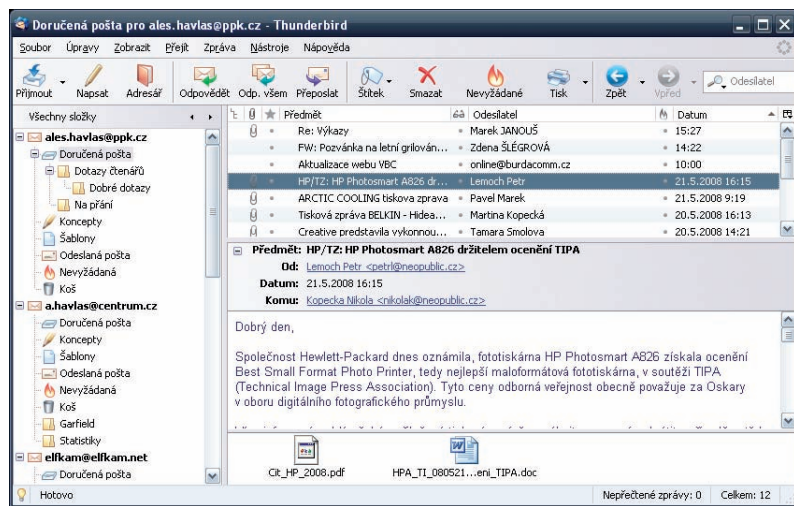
Doručená pošta pro ales.havlas@ppk.cz - Thunderbird

Soubor Úpravy Zobrazit Přejít Zpráva Nástroje Nápověda

Přijmout Napsat Adresář Odpovědět Odp. všem Přeposlat Štítek Smazat Nevyžádané Tisk Zpět Vpřed Odesilatel

Všechny složky

ales.havlas@ppk.cz
Doručená pošta
Dotazy čtenářů
Dobré dotazy
Na přání
Koncepty
Šablony
Odeslaná pošta
Nevyžádaná
Koš
a.havlas@centrum.cz
Doručená pošta
Koncepty
Šablony
Odeslaná pošta
Nevyžádaná
Koš
Garfield
Statistiky
elfkam@elfkam.net
Doručená pošta

| Předmět | Odesilatel | Datum |
|---|---|---|
| Re: Výkazy | Marek JANOUŠ | 15:27 |
| FW: Pozvánka na letní grilován... | Zdena ŠLÉGROVÁ | 14:22 |
| Aktualizace webu VBC | online@burdacomm.cz | 10:00 |
| HP/TZ: HP Photosmart A826 dr... | Lemoch Petr | 21.5.2008 16:15 |
| ARCTIC COOLING tiskova zprava | Pavel Marek | 21.5.2008 9:19 |
| Tisková zpráva BELKIN - Hidea... | Martina Kopecká | 20.5.2008 16:13 |
| Creative predstavila vykonnou... | Tamara Smolova | 20.5.2008 14:21 |

Předmět: HP/TZ: HP Photosmart A826 držitelem ocenění TIPA
Od: Lemoch Petr <petrl@neopublic.cz>
Datum: 21.5.2008 16:15
Komu: Kopecka Nikola <nikolak@neopublic.cz>

Dobrý den,

Společnost Hewlett-Packard dnes oznámila, fototiskárna HP Photosmart A826 získala ocenění Best Small Format Photo Printer, tedy nejlepší maloformátová fototiskárna, v soutěži TIPA (Technical Image Press Association). Tyto ceny odborná veřejnost obecně považuje za Oskary v oboru digitálního fotografického průmyslu.

Cit_HP_2008.pdf HPA_TI_080521....eni_TIPA.doc

Hotovo Nepřečtené zprávy: 0 Celkem: 12